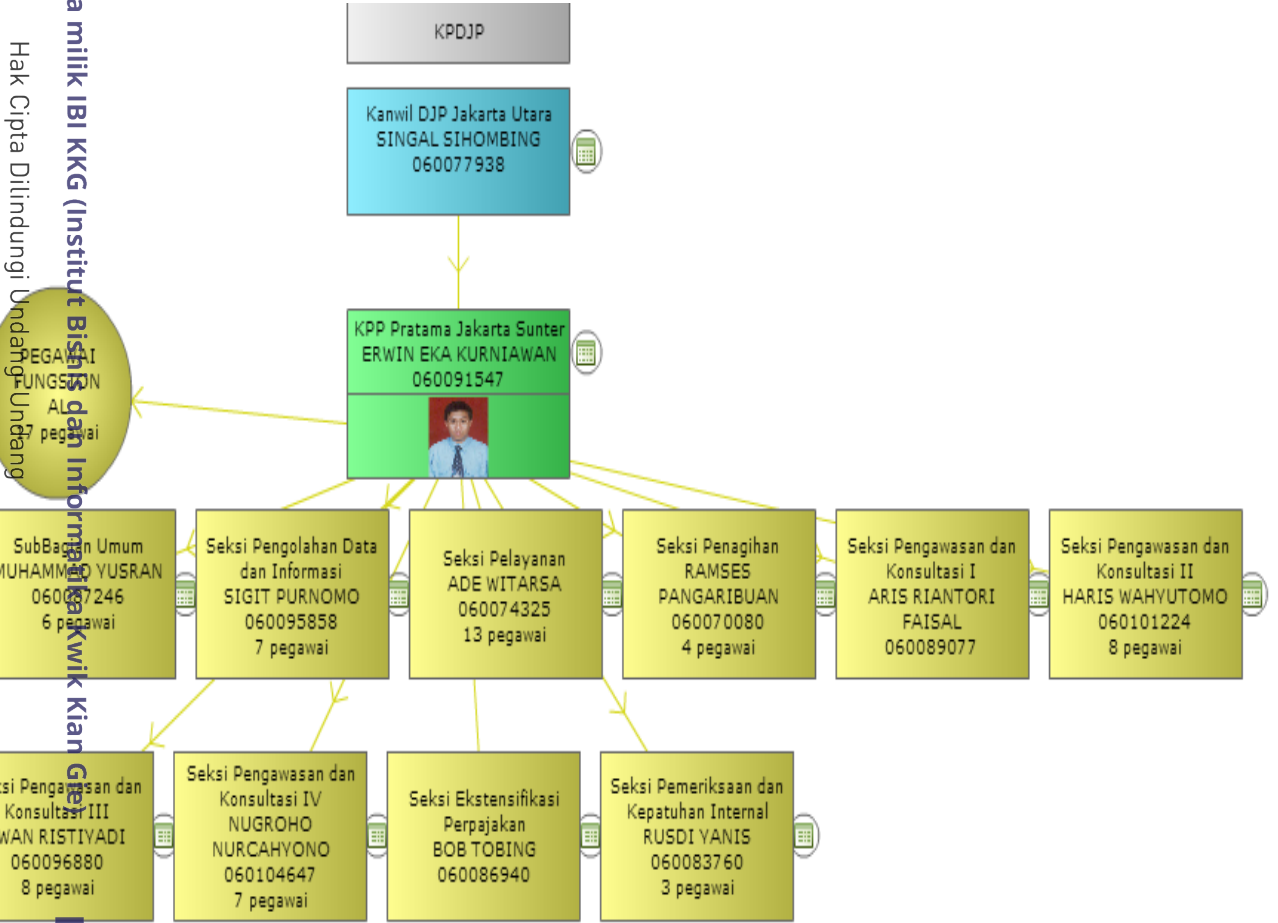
a milik IBI KKG (Institut Bisnis dan Informatika Kwik Kian Gie)

Hak Cipta Dilindungi Undang-Undang

KPDJP

Kanwil DJP Jakarta Utara
SINGAL SIHOMBING
060077938

KPP Pratama Jakarta Sunter
ERWIN EKA KURNIAWAN
060091547

PEGAWAI FUNGSIONAL
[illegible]7 pegawai

SubBagian Umum
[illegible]UHAMMAD YUSRAN
060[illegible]7246
6 pegawai

Seksi Pengolahan Data dan Informasi
SIGIT PURNOMO
060095858
7 pegawai

Seksi Pelayanan
ADE WITARSA
060074325
13 pegawai

Seksi Penagihan
RAMSES PANGARIBUAN
060070080
4 pegawai

Seksi Pengawasan dan Konsultasi I
ARIS RIANTORI FAISAL
060089077

Seksi Pengawasan dan Konsultasi II
HARIS WAHYUTOMO
060101224
8 pegawai

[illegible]si Pengawasan dan Konsultasi III
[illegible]WAN RISTIYADI
060096880
8 pegawai

Seksi Pengawasan dan Konsultasi IV
NUGROHO NURCAHYONO
060104647
7 pegawai

Seksi Ekstensifikasi Perpajakan
BOB TOBING
060086940

Seksi Pemeriksaan dan Kepatuhan Internal
RUSDI YANIS
060083760
3 pegawai